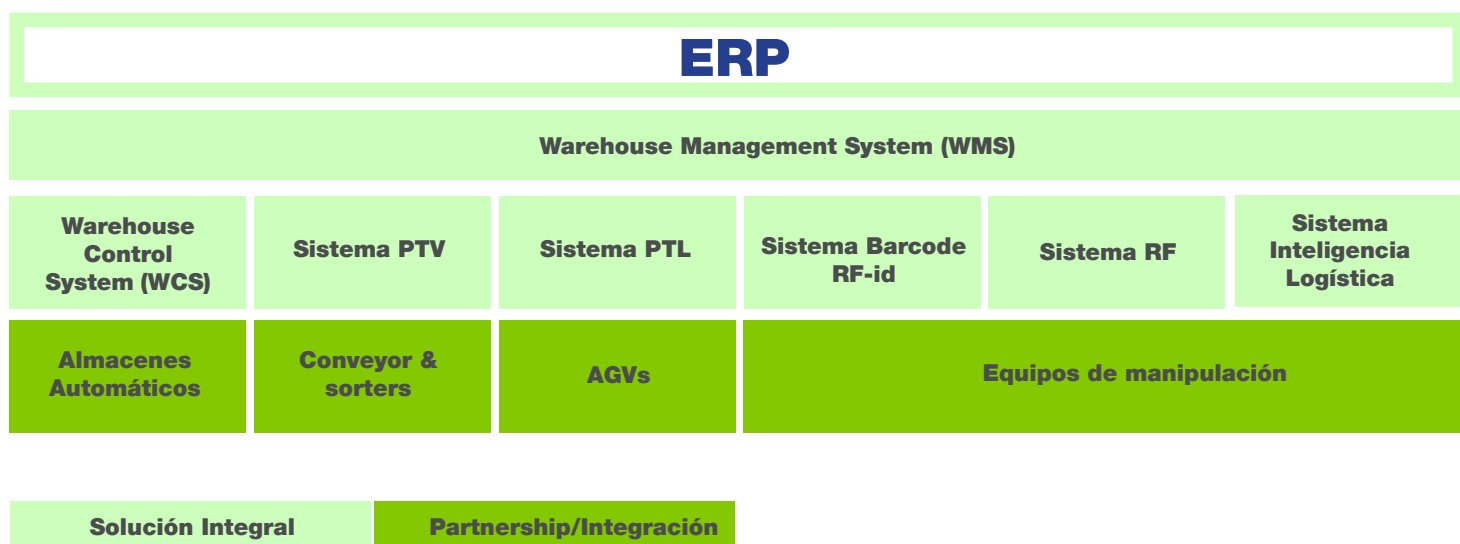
ERP

Warehouse Management System (WMS)

Warehouse Control System (WCS)

Sistema PTV

Sistema PTL

Sistema Barcode RF-id

Sistema RF

Sistema Inteligencia Logística

Almacenes Automáticos

Conveyor & sorters

AGVs

Equipos de manipulación

Solución Integral

Partnership/Integración